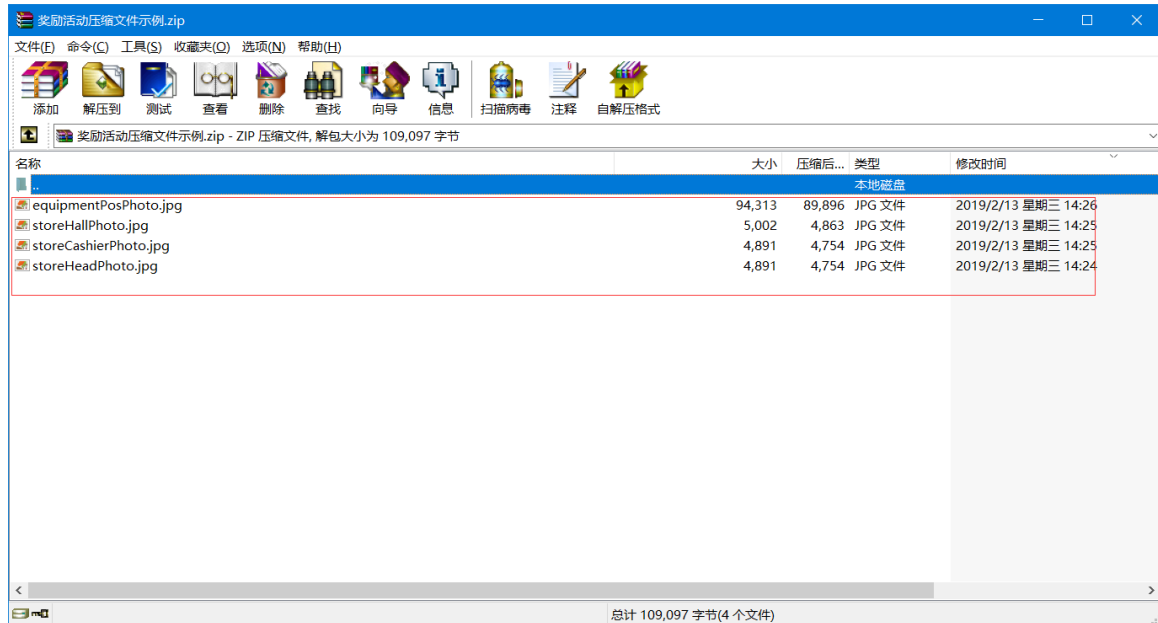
奖励活动压缩文件示例.zip

文件(F) 命令(C) 工具(S) 收藏夹(O) 选项(N) 帮助(H)

添加 解压到 测试 查看 删除 查找 向导 信息 扫描病毒 注释 自解压格式

奖励活动压缩文件示例.zip - ZIP 压缩文件, 解包大小为 109,097 字节

| 名称 | 大小 | 压缩后... | 类型 | 修改时间 |
|---|---|---|---|---|
| .. | | | 本地磁盘 | |
| equipmentPosPhoto.jpg | 94,313 | 89,896 | JPG 文件 | 2019/2/13 星期三 14:26 |
| storeHallPhoto.jpg | 5,002 | 4,863 | JPG 文件 | 2019/2/13 星期三 14:25 |
| storeCashierPhoto.jpg | 4,891 | 4,754 | JPG 文件 | 2019/2/13 星期三 14:25 |
| storeHeadPhoto.jpg | 4,891 | 4,754 | JPG 文件 | 2019/2/13 星期三 14:24 |

总计 109,097 字节(4 个文件)